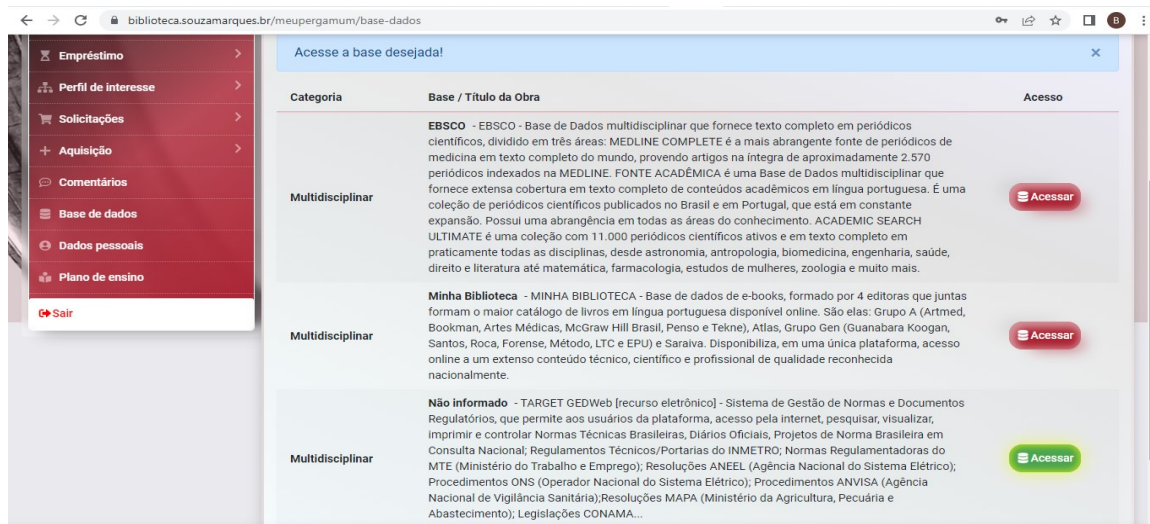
biblioteca.souzamarques.br/meupergamum/base-dados

B

Empréstimo
Perfil de interesse
Solicitações
Aquisição
Comentários
Base de dados
Dados pessoais
Plano de ensino
Sair

Acesse a base desejada!
×

| Categoria | Base / Título da Obra | Acesso |
|---|---|---|
| Multidisciplinar | **EBSCO** - EBSCO - Base de Dados multidisciplinar que fornece texto completo em periódicos científicos, dividido em três áreas: MEDLINE COMPLETE é a mais abrangente fonte de periódicos de medicina em texto completo do mundo, provendo artigos na íntegra de aproximadamente 2.570 periódicos indexados na MEDLINE. FONTE ACADÊMICA é uma Base de Dados multidisciplinar que fornece extensa cobertura em texto completo de conteúdos acadêmicos em língua portuguesa. É uma coleção de periódicos científicos publicados no Brasil e em Portugal, que está em constante expansão. Possui uma abrangência em todas as áreas do conhecimento. ACADEMIC SEARCH ULTIMATE é uma coleção com 11.000 periódicos científicos ativos e em texto completo em praticamente todas as disciplinas, desde astronomia, antropologia, biomedicina, engenharia, saúde, direito e literatura até matemática, farmacologia, estudos de mulheres, zoologia e muito mais. | Acessar |
| Multidisciplinar | **Minha Biblioteca** - MINHA BIBLIOTECA - Base de dados de e-books, formado por 4 editoras que juntas formam o maior catálogo de livros em língua portuguesa disponível online. São elas: Grupo A (Artmed, Bookman, Artes Médicas, McGraw Hill Brasil, Penso e Tekne), Atlas, Grupo Gen (Guanabara Koogan, Santos, Roca, Forense, Método, LTC e EPU) e Saraiva. Disponibiliza, em uma única plataforma, acesso online a um extenso conteúdo técnico, científico e profissional de qualidade reconhecida nacionalmente. | Acessar |
| Multidisciplinar | **Não informado** - TARGET GEDWeb [recurso eletrônico] - Sistema de Gestão de Normas e Documentos Regulatórios, que permite aos usuários da plataforma, acesso pela internet, pesquisar, visualizar, imprimir e controlar Normas Técnicas Brasileiras, Diários Oficiais, Projetos de Norma Brasileira em Consulta Nacional; Regulamentos Técnicos/Portarias do INMETRO; Normas Regulamentadoras do MTE (Ministério do Trabalho e Emprego); Resoluções ANEEL (Agência Nacional do Sistema Elétrico); Procedimentos ONS (Operador Nacional do Sistema Elétrico); Procedimentos ANVISA (Agência Nacional de Vigilância Sanitária);Resoluções MAPA (Ministério da Agricultura, Pecuária e Abastecimento); Legislações CONAMA... | Acessar |